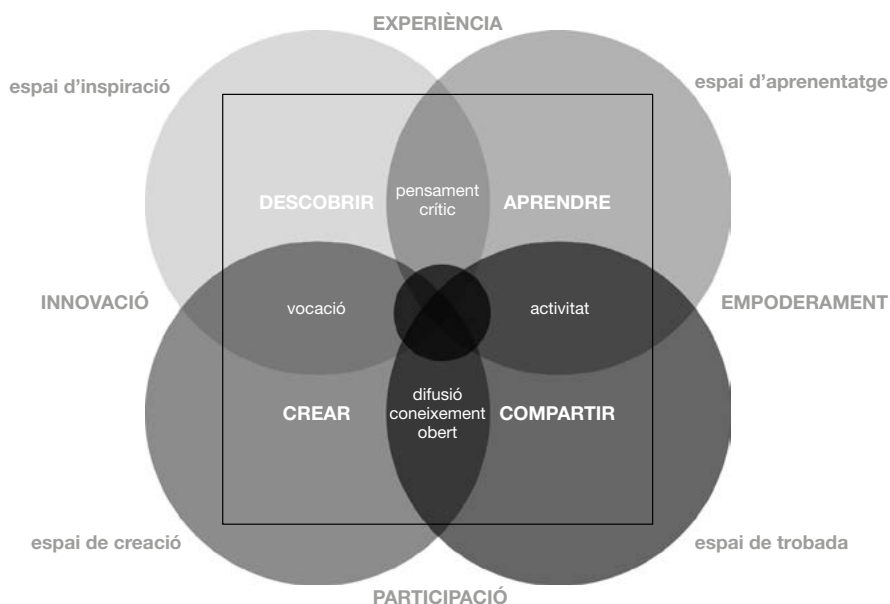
EXPERIÈNCIA

espai d'inspiració

espai d'aprenentatge

DESCOBRIR

pensament crític

APRENDRE

INNOVACIÓ

vocació

activitat

EMPODERAMENT

CREAR

difusió coneixement obert

COMPARTIR

espai de creació

espai de trobada

PARTICIPACIÓ